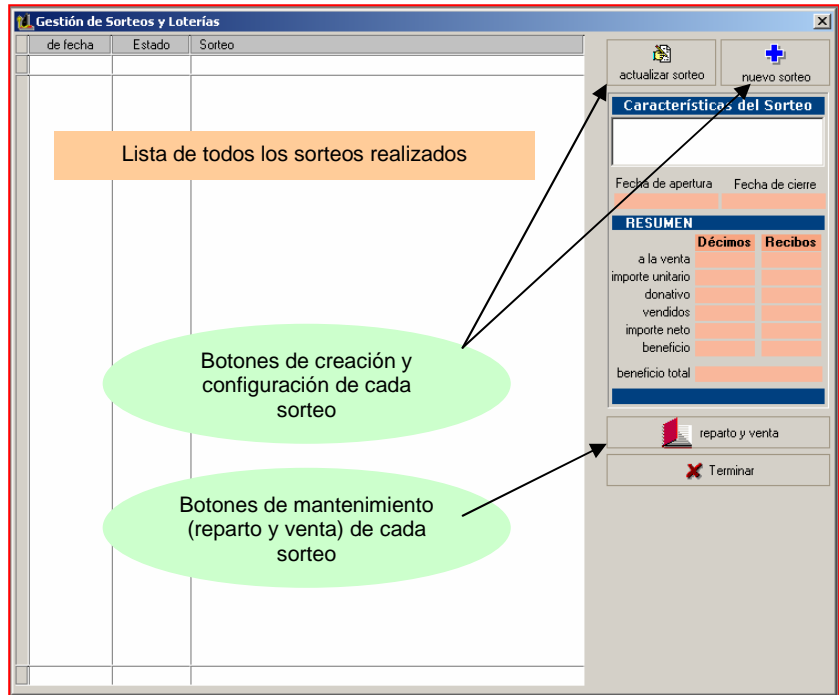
Gestión de Sorteos y Loterías

| de fecha | Estado | Sorteo |
|---|---|---|

Lista de todos los sorteos realizados

Botones de creación y configuración de cada sorteo

Botones de mantenimiento (reparto y venta) de cada sorteo

actualizar sorteo

nuevo sorteo

Características del Sorteo

Fecha de apertura

Fecha de cierre

RESUMEN

| | Décimos | Recibos |
|---|---|---|
| a la venta | | |
| importe unitario | | |
| donativo | | |
| vendidos | | |
| importe neto | | |
| beneficio | | |

beneficio total

reparto y venta

Terminar